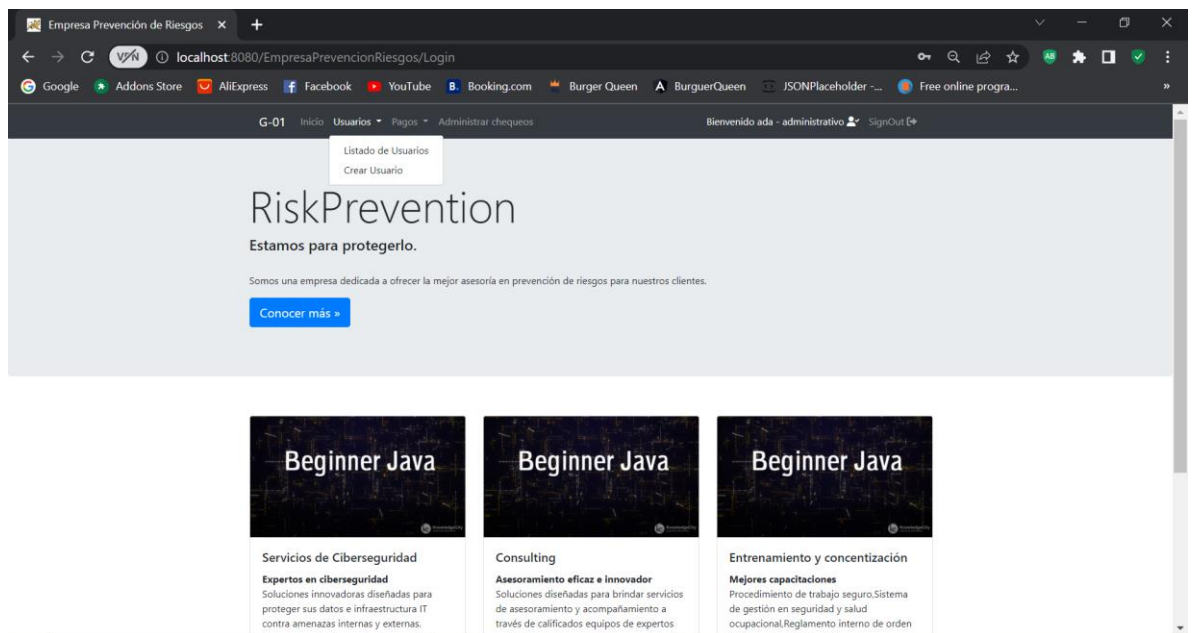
Empresa Prevención de Riesgos ×

VPN localhost:8080/EmpresaPrevencionRiesgos/Login

Google Addons Store AliExpress Facebook YouTube Booking.com Burger Queen BurguerQueen JSONPlaceholder -... Free online progra...

G-01 Inicio Usuarios Pagos Administrar chequeos Bienvenido ada - administrativo SignOut

Listado de Usuarios
Crear Usuario

RiskPrevention

Estamos para protegerlo.

Somos una empresa dedicada a ofrecer la mejor asesoría en prevención de riesgos para nuestros clientes.

Conocer más »

Beginner Java

Servicios de Ciberseguridad

Expertos en ciberseguridad

Soluciones innovadoras diseñadas para proteger sus datos e infraestructura IT contra amenazas internas y externas.

Beginner Java

Consulting

Asesoramiento eficaz e innovador

Soluciones diseñadas para brindar servicios de asesoramiento y acompañamiento a través de calificados equipos de expertos

Beginner Java

Entrenamiento y concentización

Mejores capacitaciones

Procedimiento de trabajo seguro,Sistema de gestión en seguridad y salud ocupacional,Reglamento interno de orden